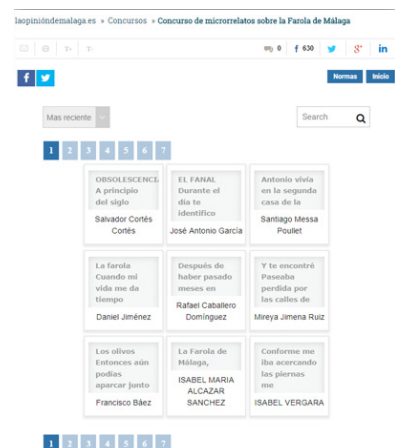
laopiniondemalaga.es » Concursos » Concurso de microrrelatos sobre la Farola de Málaga

0 630

f

Normas Inicio

Mas reciente

Search

1 2 3 4 5 6 7

OBSOLESCENCI A principio del siglo

Salvador Cortés Cortés

EL FANAL Durante el día te identifico

José Antonio García

Antonio vivía en la segunda casa de la

Santiago Messa Poullet

La farola Cuando mi vida me da tiempo

Daniel Jiménez

Después de haber pasado meses en

Rafael Caballero Domínguez

Y te encontré Paseaba perdida por las calles de

Mireya Jimena Ruiz

Los olivos Entonces aún podías aparcar junto

Francisco Báez

La Farola de Málaga,

ISABEL MARIA ALCAZAR SANCHEZ

Conforme me iba acercando las piernas me

ISABEL VERGARA

1 2 3 4 5 6 7